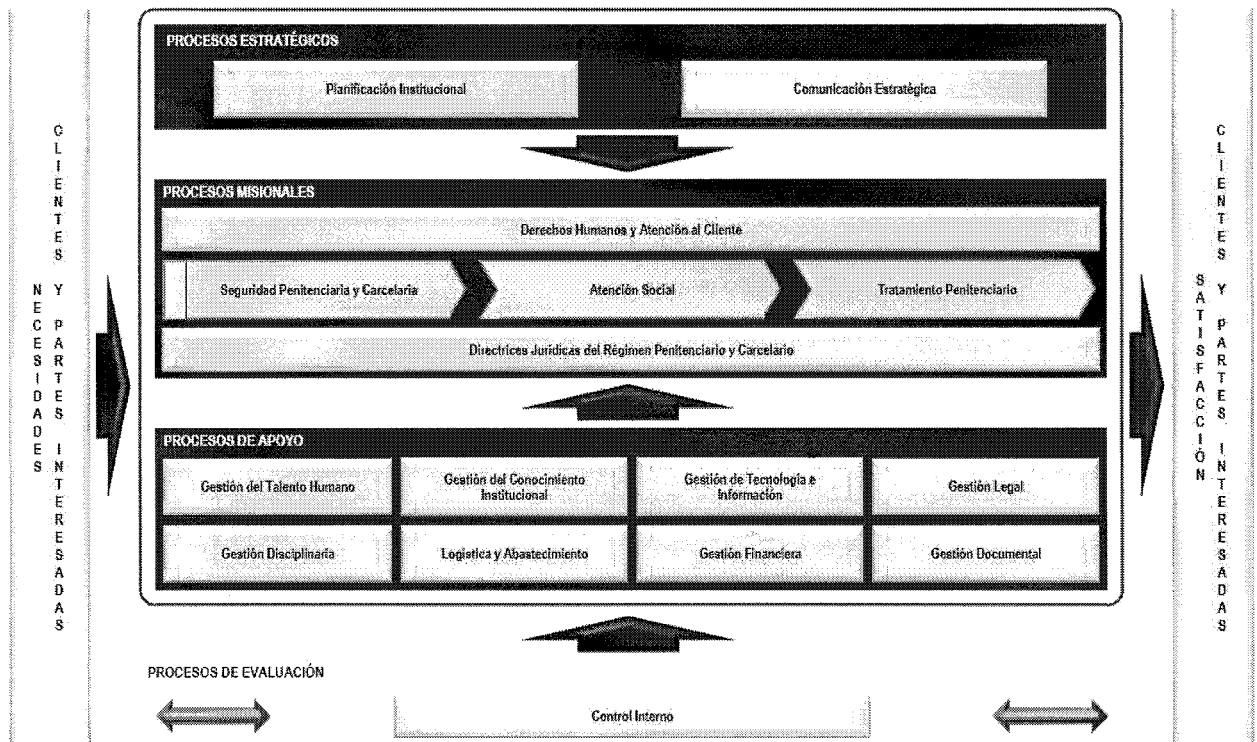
NECESIDADES

CLIENTES Y PARTES INTERESADAS

PROCESOS ESTRATÉGICOS

Planificación Institucional

Comunicación Estratégica

PROCESOS MISIONALES

Derechos Humanos y Atención al Cliente

Seguridad Penitenciaria y Carcelaria

Atención Social

Tratamiento Penitenciario

Directrices Jurídicas del Régimen Penitenciario y Carcelario

PROCESOS DE APOYO

Gestión del Talento Humano

Gestión del Conocimiento Institucional

Gestión de Tecnología e Información

Gestión Legal

Gestión Disciplinaria

Logística y Abastecimiento

Gestión Financiera

Gestión Documental

PROCESOS DE EVALUACIÓN

Control Interno

SATISFACCIÓN

CLIENTES Y PARTES INTERESADAS